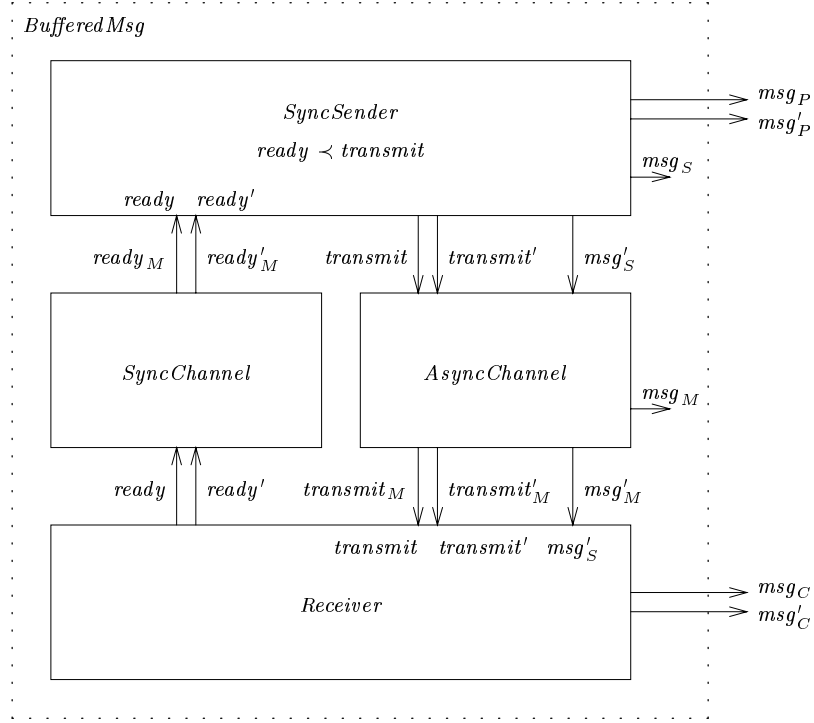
$BufferedMsg$

$SyncSender$

$ready \prec transmit$

$msg_P$

$msg'_P$

$msg_S$

$ready$ $ready'$

$ready_M$ $ready'_M$

$transmit$ $transmit'$ $msg'_S$

$SyncChannel$

$AsyncChannel$

$msg_M$

$ready$ $ready'$

$transmit_M$ $transmit'_M$ $msg'_M$

$transmit$ $transmit'$ $msg'_S$

$Receiver$

$msg_C$

$msg'_C$